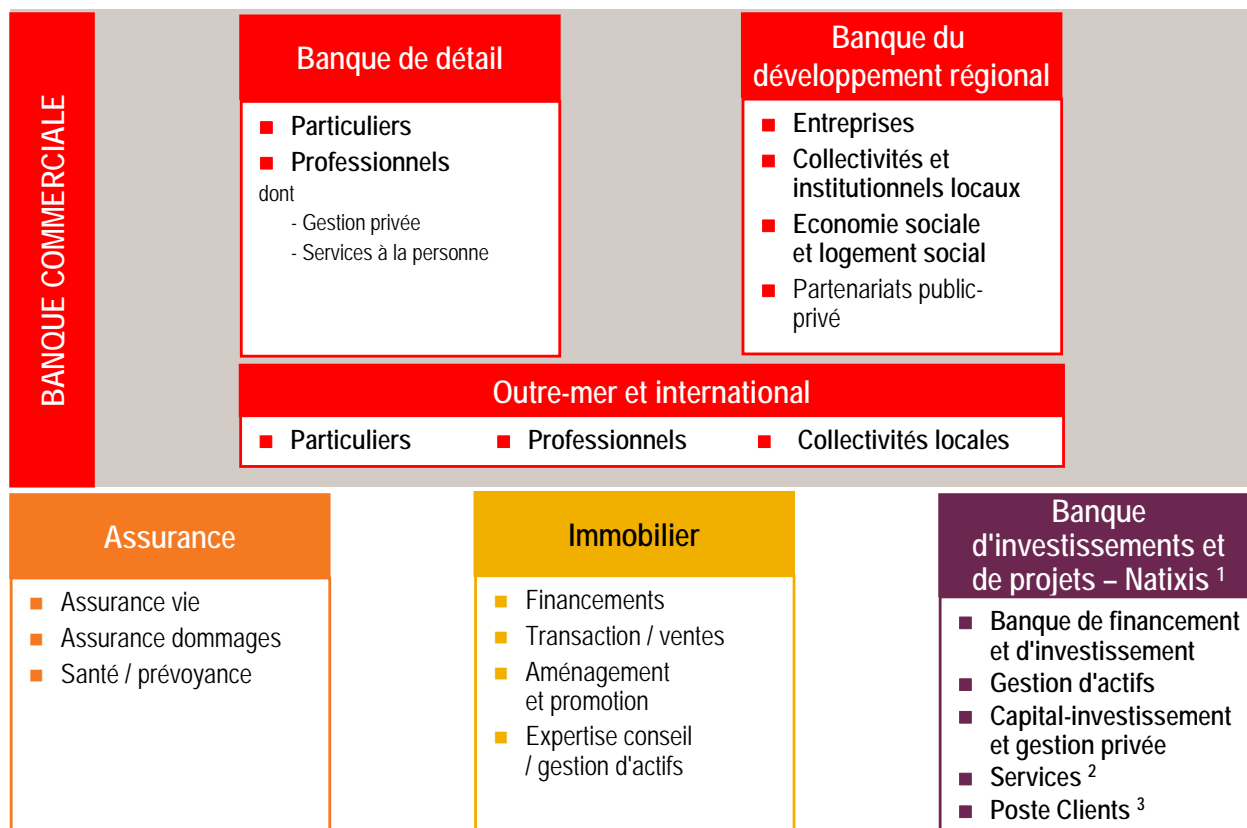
BANQUE COMMERCIALE

Banque de détail

■ Particuliers
■ Professionnels
dont
- Gestion privée
- Services à la personne

Banque du développement régional

■ Entreprises
■ Collectivités et institutionnels locaux
■ Economie sociale et logement social
■ Partenariats public-privé

Outre-mer et international

■ Particuliers ■ Professionnels ■ Collectivités locales

Assurance

■ Assurance vie
■ Assurance dommages
■ Santé / prévoyance

Immobilier

■ Financements
■ Transaction / ventes
■ Aménagement et promotion
■ Expertise conseil / gestion d'actifs

Banque d'investissements et de projets – Natixis $^{1}$

■ Banque de financement et d'investissement
■ Gestion d'actifs
■ Capital-investissement et gestion privée
■ Services $^{2}$
■ Poste Clients $^{3}$